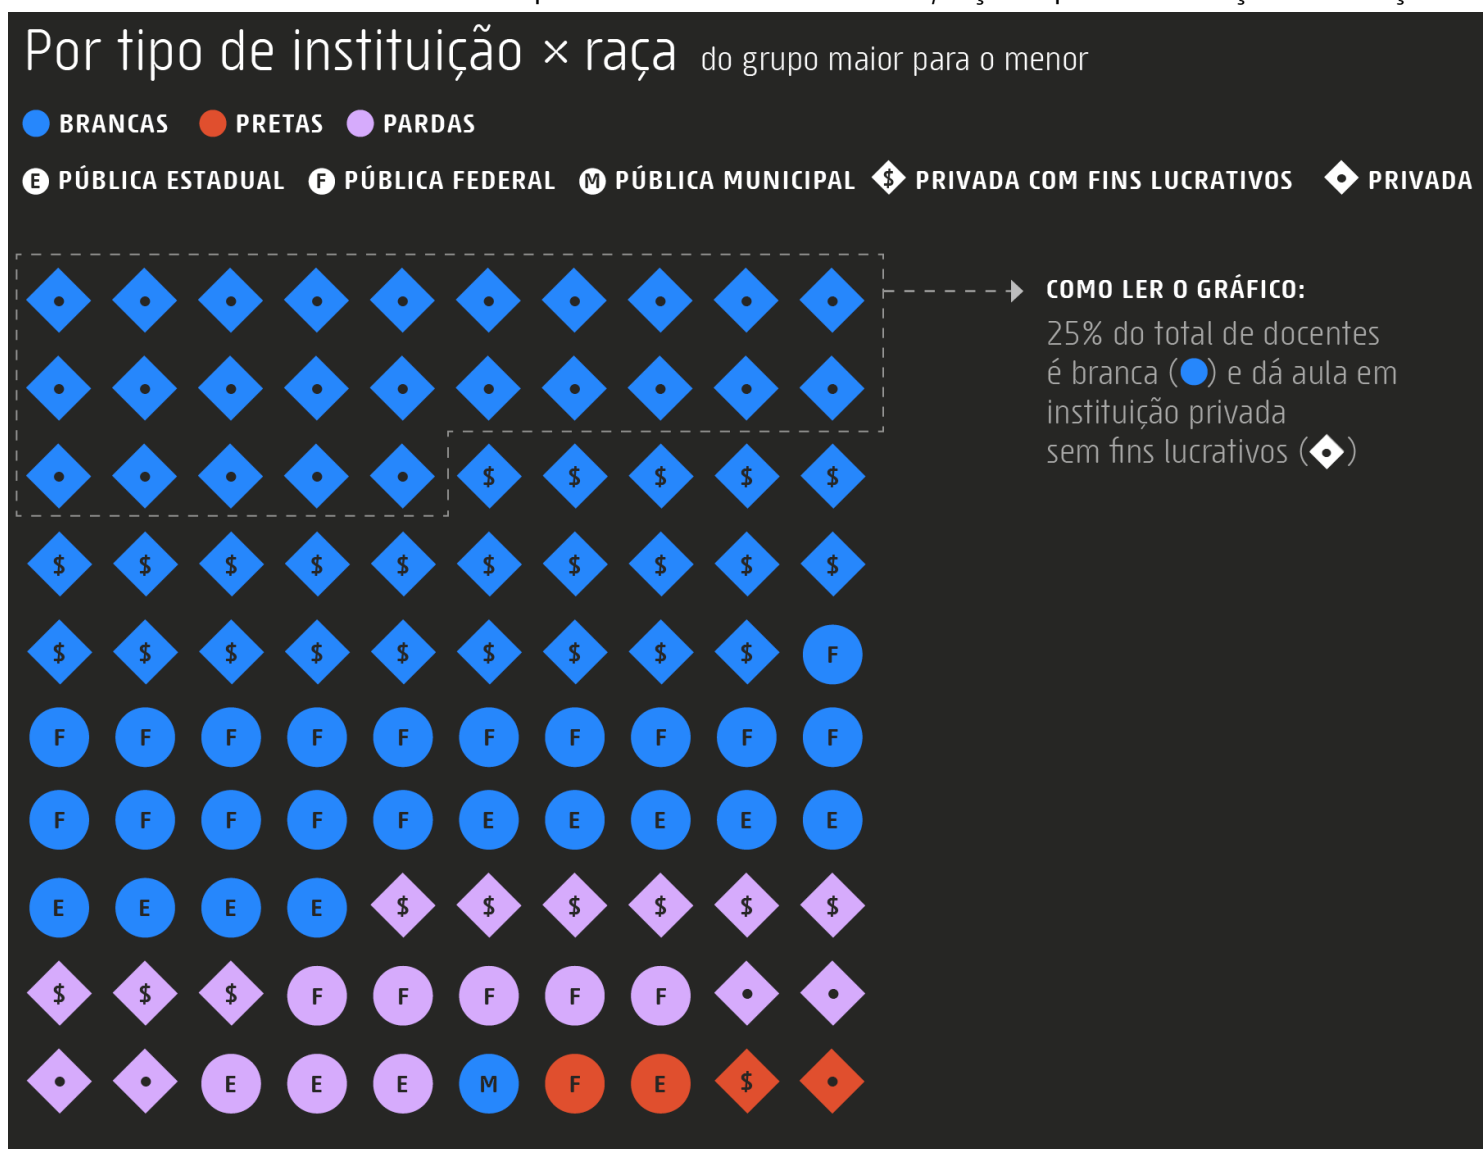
Por tipo de instituição × raça do grupo maior para o menor

BRANCAS PRETAS PARDAS

E PÚBLICA ESTADUAL F PÚBLICA FEDERAL M PÚBLICA MUNICIPAL $ PRIVADA COM FINS LUCRATIVOS PRIVADA

$ $ $ $ $
$ $ $ $ $ $ $ $ $ $
$ $ $ $ $ $ $ $ $ F
F F F F F F F F F F
F F F F F E E E E E
E E E E $ $ $ $ $ $
$ $ $ F F F F F
E E E M F E $

COMO LER O GRÁFICO:
25% do total de docentes é branca ( ) e dá aula em instituição privada sem fins lucrativos ( )